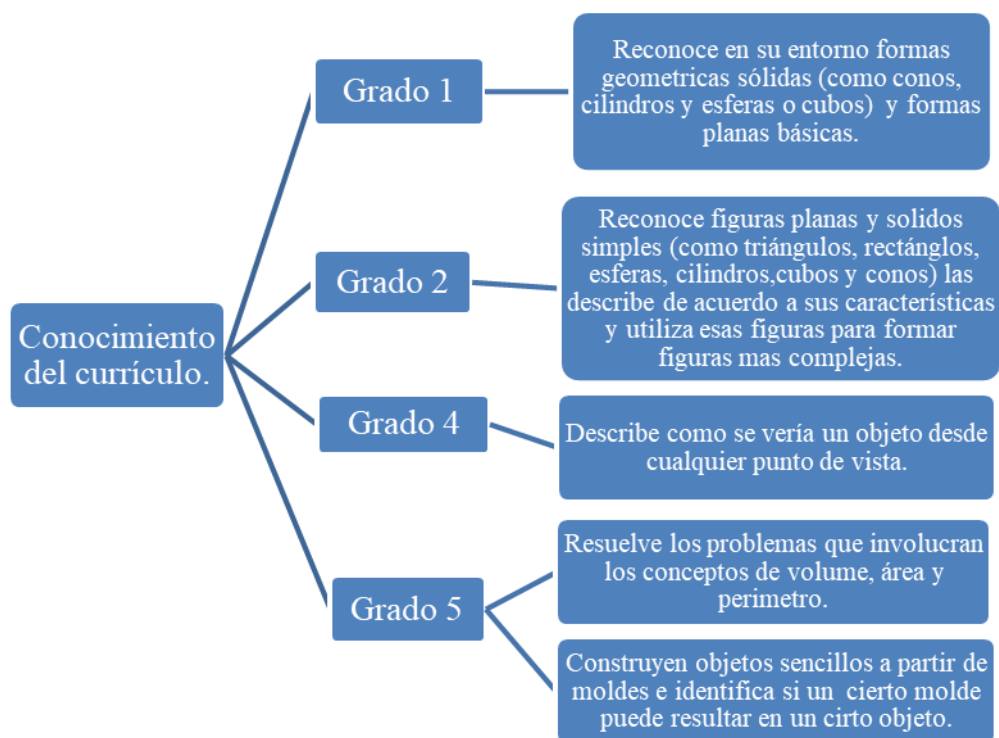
Conocimiento del currículo.

Grado 1

Reconoce en su entorno formas geometricas sólidas (como conos, cilindros y esferas o cubos) y formas planas básicas.

Grado 2

Reconoce figuras planas y solidos simples (como triángulos, rectánglos, esferas, cilindros,cubos y conos) las describe de acuerdo a sus características y utiliza esas figuras para formar figuras mas complejas.

Grado 4

Describe como se vería un objeto desde cualquier punto de vista.

Grado 5

Resuelve los problemas que involucran los conceptos de volume, área y perimetro.

Construyen objetos sencillos a partir de moldes e identifica si un cierto molde puede resultar en un cirto objeto.